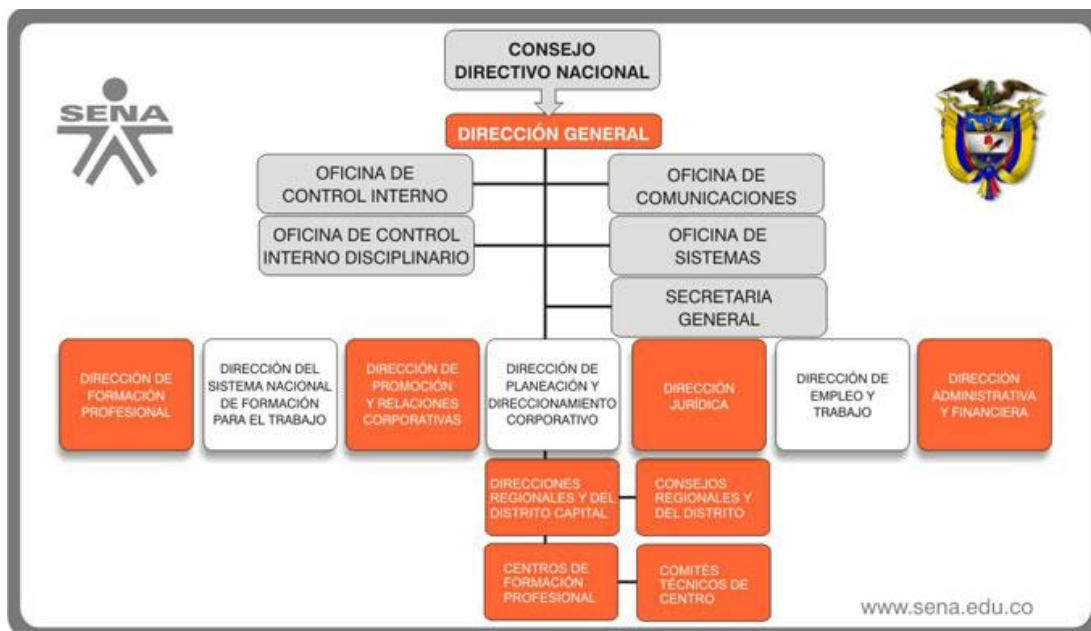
SENA

CONSEJO DIRECTIVO NACIONAL

DIRECCIÓN GENERAL

OFICINA DE CONTROL INTERNO

OFICINA DE COMUNICACIONES

OFICINA DE CONTROL INTERNO DISCIPLINARIO

OFICINA DE SISTEMAS

SECRETARIA GENERAL

DIRECCIÓN DE FORMACIÓN PROFESIONAL

DIRECCIÓN DEL SISTEMA NACIONAL DE FORMACIÓN PARA EL TRABAJO

DIRECCIÓN DE PROMOCIÓN Y RELACIONES CORPORATIVAS

DIRECCIÓN DE PLANEACIÓN Y DIRECCIONAMIENTO CORPORATIVO

DIRECCIÓN JURÍDICA

DIRECCIÓN DE EMPLEO Y TRABAJO

DIRECCIÓN ADMINISTRATIVA Y FINANCIERA

DIRECCIONES REGIONALES Y DEL DISTRITO CAPITAL

CONSEJOS REGIONALES Y DEL DISTRITO

CENTROS DE FORMACIÓN PROFESIONAL

COMITÉS TÉCNICOS DE CENTRO

www.sena.edu.co